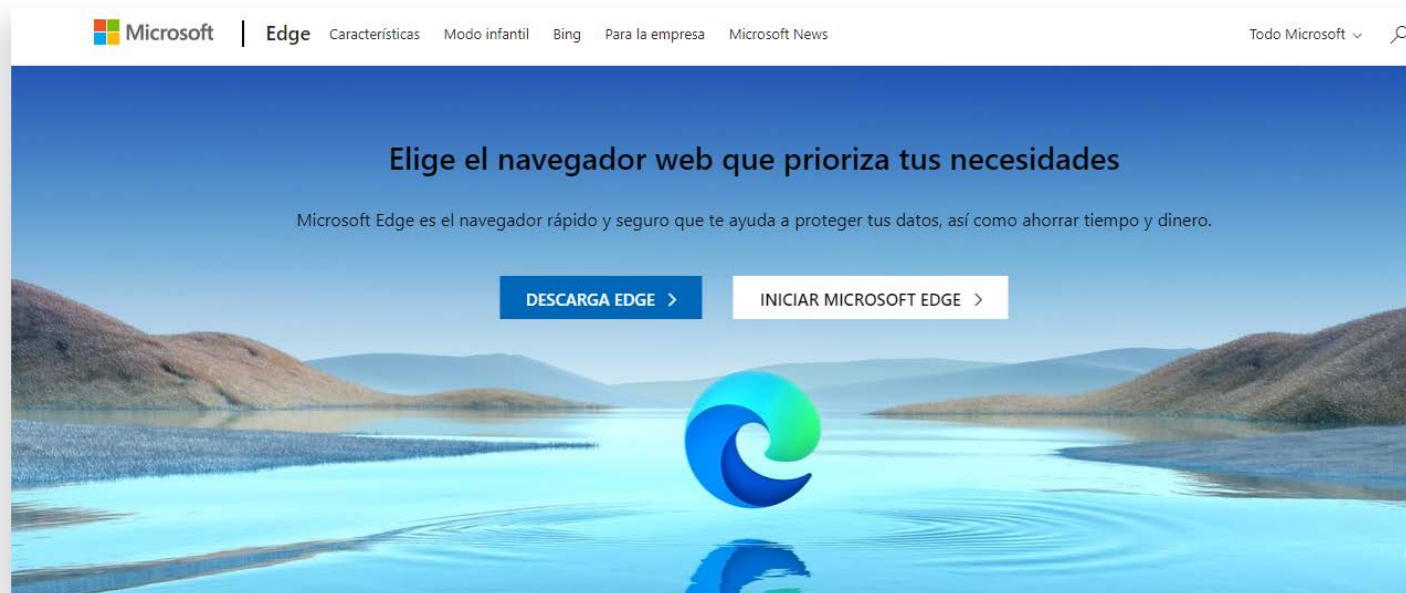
Microsoft | Edge Características Modo infantil Bing Para la empresa Microsoft News Todo Microsoft

Elige el navegador web que prioriza tus necesidades

Microsoft Edge es el navegador rápido y seguro que te ayuda a proteger tus datos, así como ahorrar tiempo y dinero.

DESCARGA EDGE >

INICIAR MICROSOFT EDGE >